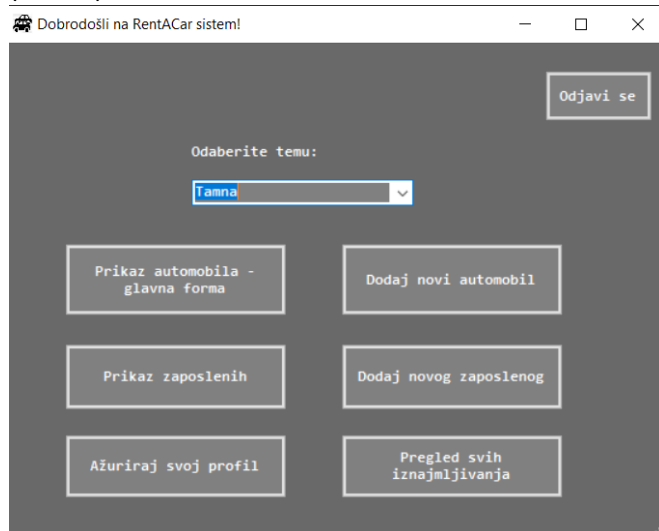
Dobrodošli na RentACar sistem!

Odjavi se

Odaberite temu:

Tamna

Prikaz automobila - glavna forma

Dodaj novi automobil

Prikaz zaposlenih

Dodaj novog zaposlenog

Ažuriraj svoj profil

Pregled svih iznajmljivanja